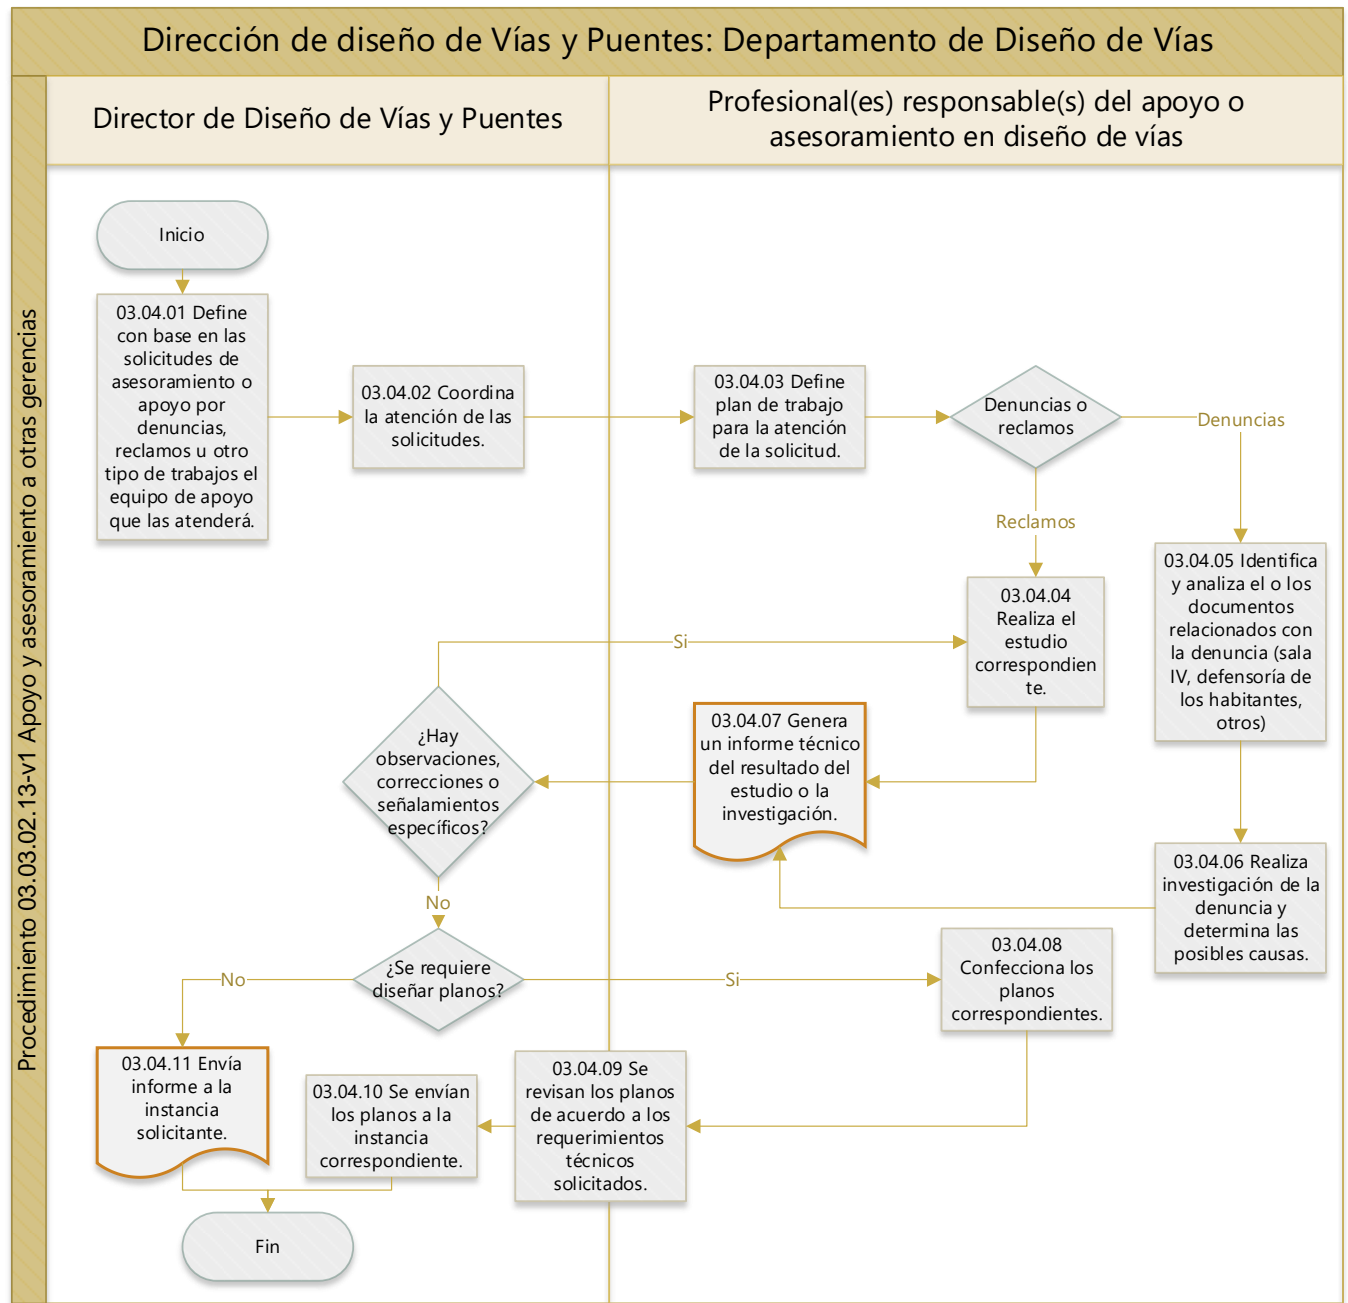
Dirección de diseño de Vías y Puentes: Departamento de Diseño de Vías

Procedimiento 03.03.02.13-v1 Apoyo y asesoramiento a otras gerencias

Director de Diseño de Vías y Puentes

Profesional(es) responsable(s) del apoyo o asesoramiento en diseño de vías

Inicio

03.04.01 Define con base en las solicitudes de asesoramiento o apoyo por denuncias, reclamos u otro tipo de trabajos el equipo de apoyo que las atenderá.

03.04.02 Coordina la atención de las solicitudes.

03.04.03 Define plan de trabajo para la atención de la solicitud.

Denuncias o reclamos

Denuncias

Reclamos

03.04.05 Identifica y analiza el o los documentos relacionados con la denuncia (sala IV, defensoría de los habitantes, otros)

03.04.04 Realiza el estudio correspondiente.

Si

¿Hay observaciones, correcciones o señalamientos específicos?

03.04.07 Genera un informe técnico del resultado del estudio o la investigación.

03.04.06 Realiza investigación de la denuncia y determina las posibles causas.

No

¿Se requiere diseñar planos?

No

Si

03.04.08 Confecciona los planos correspondientes.

03.04.11 Envía informe a la instancia solicitante.

03.04.10 Se envían los planos a la instancia correspondiente.

03.04.09 Se revisan los planos de acuerdo a los requerimientos técnicos solicitados.

Fin